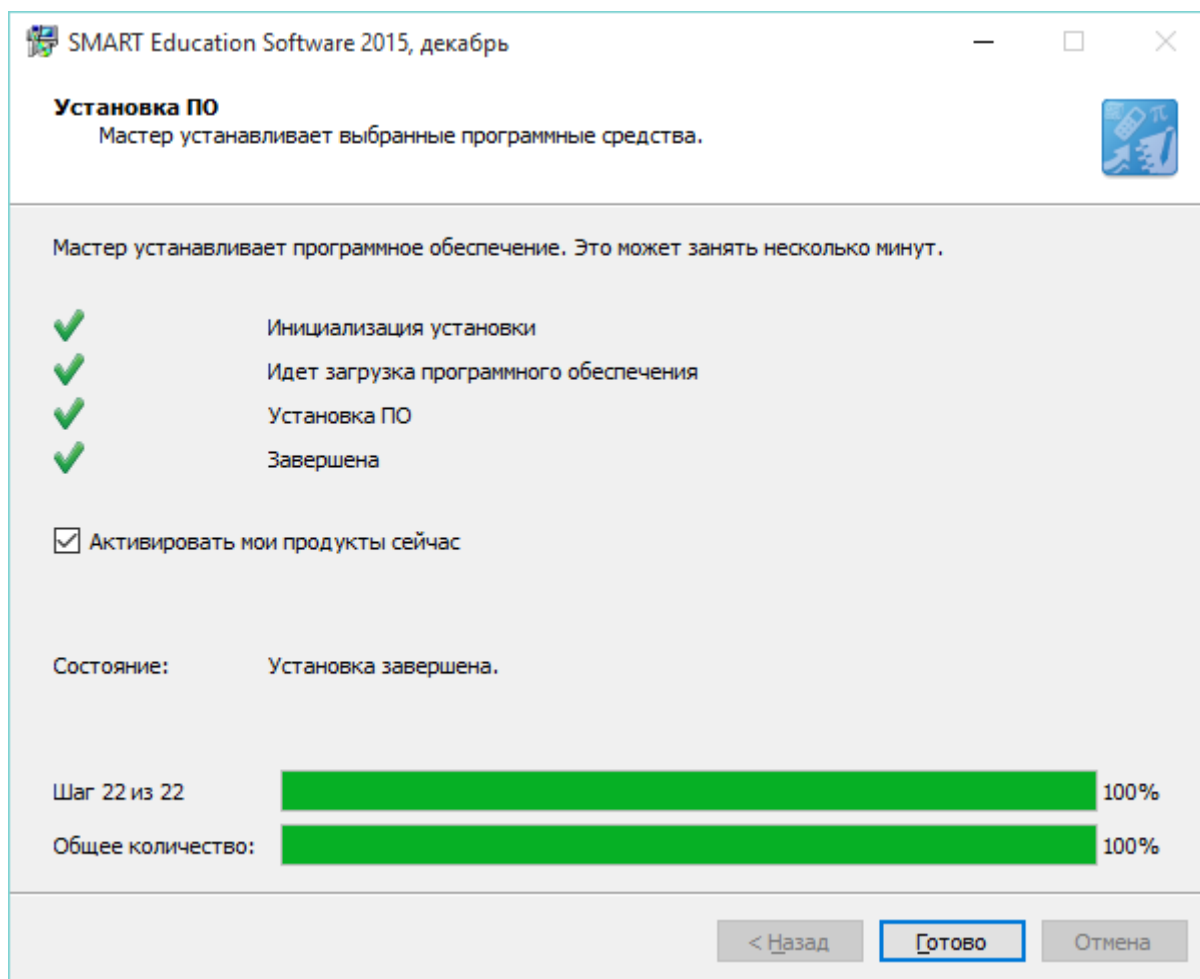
SMART Education Software 2015, декабрь

Установка ПО
Мастер устанавливает выбранные программные средства.

Мастер устанавливает программное обеспечение. Это может занять несколько минут.

Инициализация установки
Идет загрузка программного обеспечения
Установка ПО
Завершена

Активировать мои продукты сейчас

Состояние: Установка завершена.

Шаг 22 из 22 100%
Общее количество: 100%

< Назад Готово Отмена